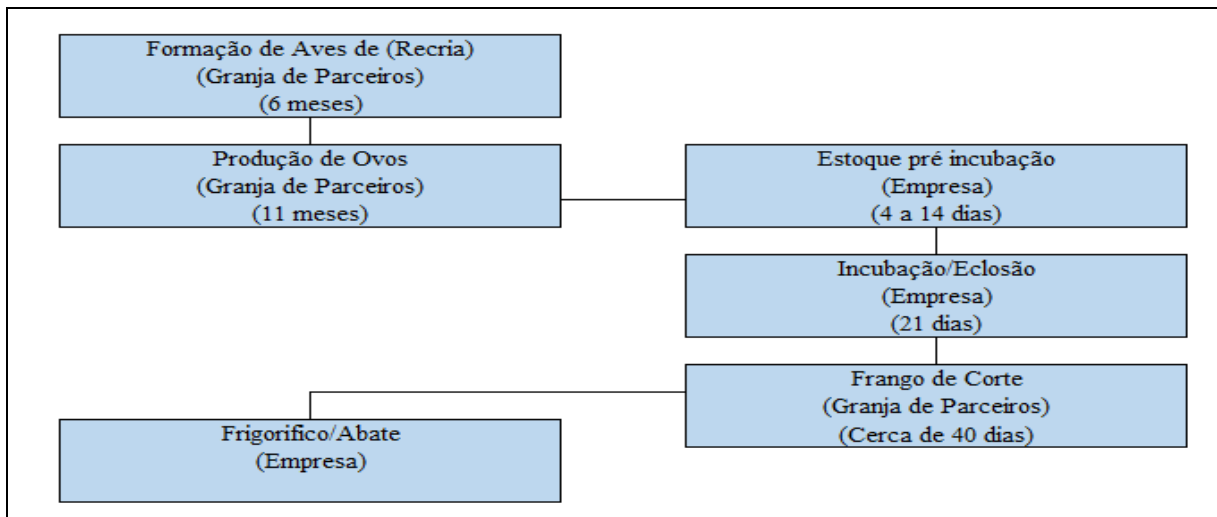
Formação de Aves de (Recria)
(Granja de Parceiros)
(6 meses)

Produção de Ovos
(Granja de Parceiros)
(11 meses)

Estoque pré incubação
(Empresa)
(4 a 14 dias)

Incubação/Eclosão
(Empresa)
(21 dias)

Frango de Corte
(Granja de Parceiros)
(Cerca de 40 dias)

Frigorifico/Abate
(Empresa)